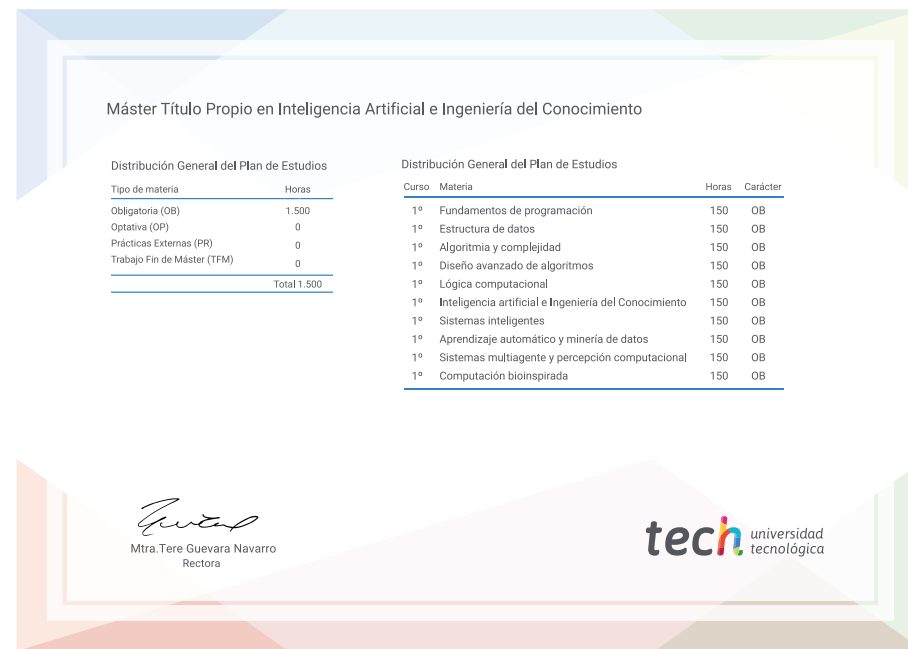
Máster Título Propio en Inteligencia Artificial e Ingeniería del Conocimiento

Distribución General del Plan de Estudios

| Tipo de materia | Horas |
|---|---|
| Obligatoria (OB) | 1.500 |
| Optativa (OP) | 0 |
| Prácticas Externas (PR) | 0 |
| Trabajo Fin de Máster (TFM) | 0 |
| | Total 1.500 |

Distribución General del Plan de Estudios

| Curso | Materia | Horas | Carácter |
|---|---|---|---|
| 1º | Fundamentos de programación | 150 | OB |
| 1º | Estructura de datos | 150 | OB |
| 1º | Algoritmia y complejidad | 150 | OB |
| 1º | Diseño avanzado de algoritmos | 150 | OB |
| 1º | Lógica computacional | 150 | OB |
| 1º | Inteligencia artificial e Ingeniería del Conocimiento | 150 | OB |
| 1º | Sistemas inteligentes | 150 | OB |
| 1º | Aprendizaje automático y minería de datos | 150 | OB |
| 1º | Sistemas multiagente y percepción computacional | 150 | OB |
| 1º | Computación bioinspirada | 150 | OB |

Mtra.Tere Guevara Navarro
Rectora

tech universidad tecnológica